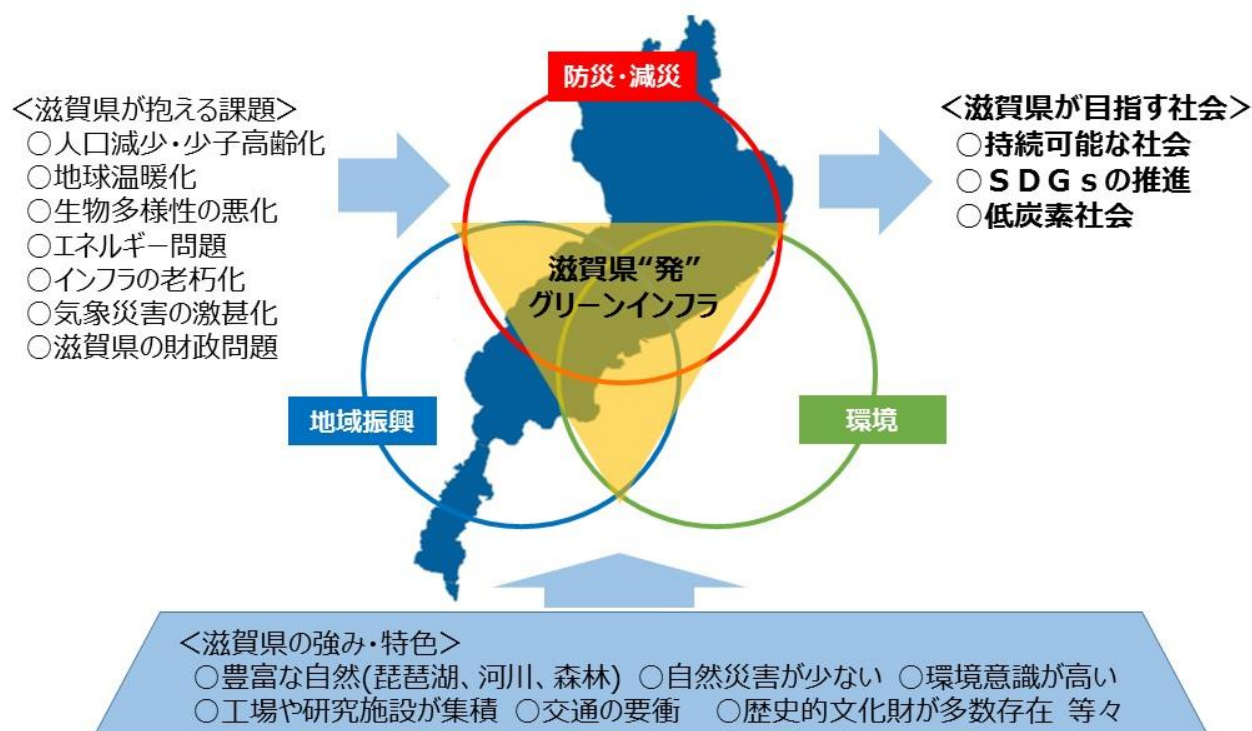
＜滋賀県が抱える課題＞
○人口減少・少子高齢化
○地球温暖化
○生物多様性の悪化
○エネルギー問題
○インフラの老朽化
○気象災害の激甚化
○滋賀県の財政問題

防災・減災

滋賀県“発”
グリーンインフラ

地域振興

環境

＜滋賀県が目指す社会＞
○持続可能な社会
○ＳＤＧｓの推進
○低炭素社会

＜滋賀県の強み・特色＞
○豊富な自然(琵琶湖、河川、森林) ○自然災害が少ない ○環境意識が高い
○工場や研究施設が集積 ○交通の要衝 ○歴史的文化財が多数存在 等々